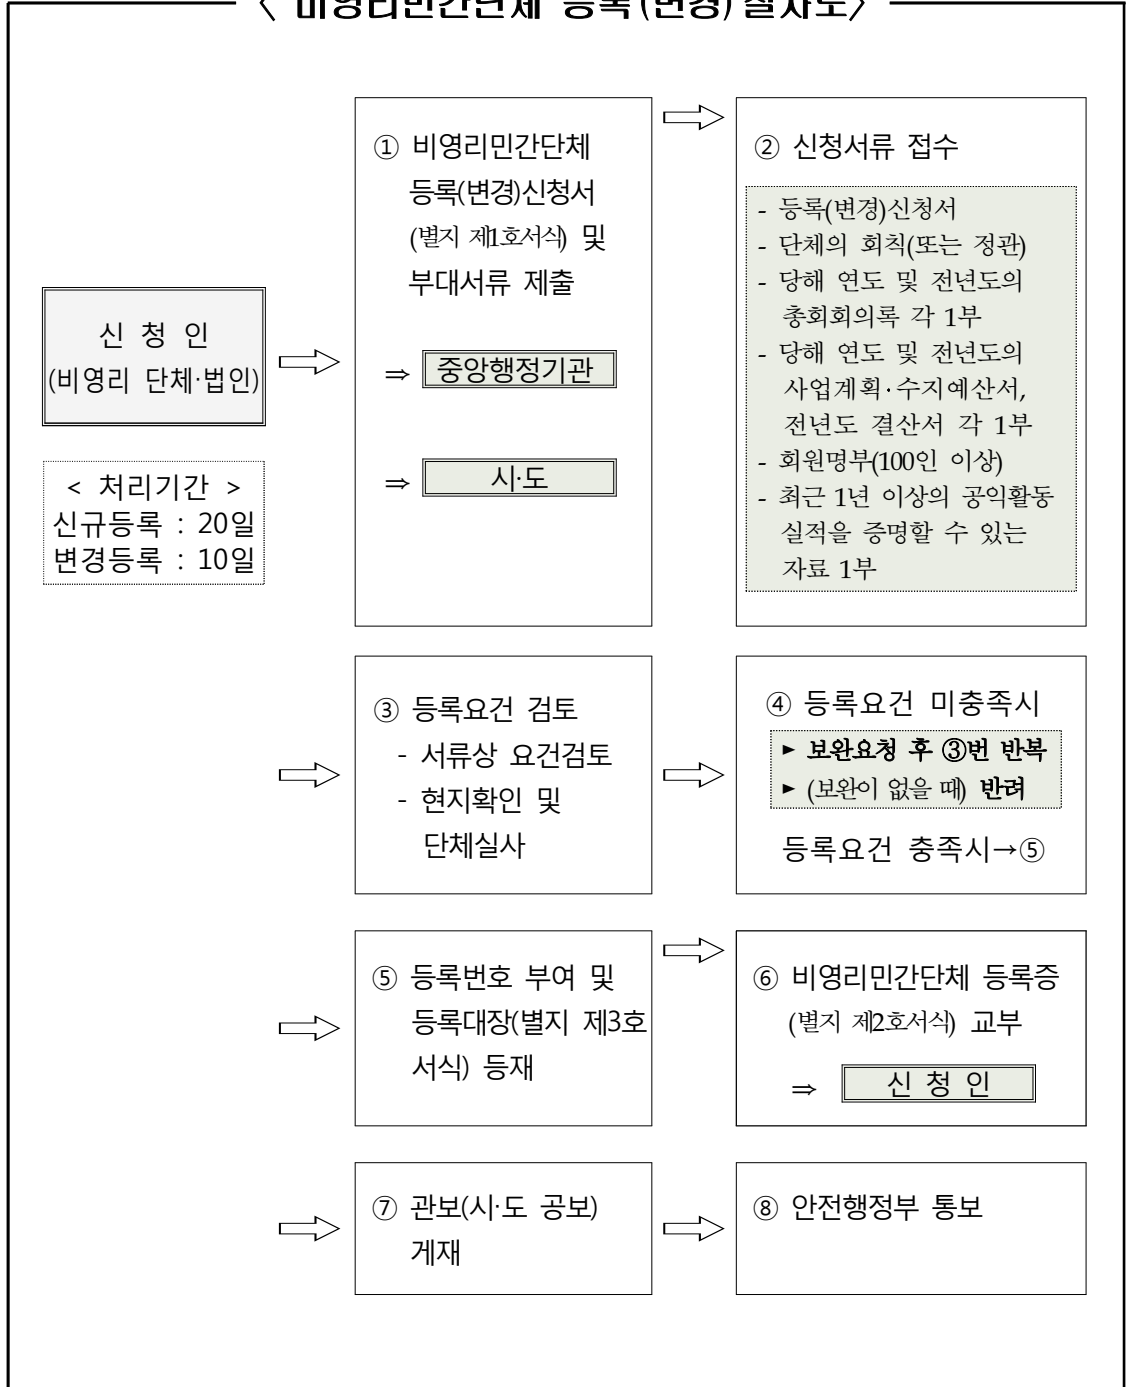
〈 비영리민간단체 등록(변경) 절차도 〉

신 청 인
(비영리 단체·법인)

< 처리기간 >
신규등록 : 20일
변경등록 : 10일

① 비영리민간단체 등록(변경)신청서 (별지 제1호서식) 및 부대서류 제출

⇒ 중앙행정기관

⇒ 시·도

② 신청서류 접수

- 등록(변경)신청서
- 단체의 회칙(또는 정관)
- 당해 연도 및 전년도의 총회회의록 각 1부
- 당해 연도 및 전년도의 사업계획·수지예산서, 전년도 결산서 각 1부
- 회원명부(100인 이상)
- 최근 1년 이상의 공익활동 실적을 증명할 수 있는 자료 1부

③ 등록요건 검토
- 서류상 요건검토
- 현지확인 및 단체실사

④ 등록요건 미충족시
► 보완요청 후 ③번 반복
► (보완이 없을 때) 반려

등록요건 충족시→⑤

⑤ 등록번호 부여 및 등록대장(별지 제3호 서식) 등재

⑥ 비영리민간단체 등록증 (별지 제2호서식) 교부

⇒ 신 청 인

⑦ 관보(시·도 공보) 게재

⑧ 안전행정부 통보